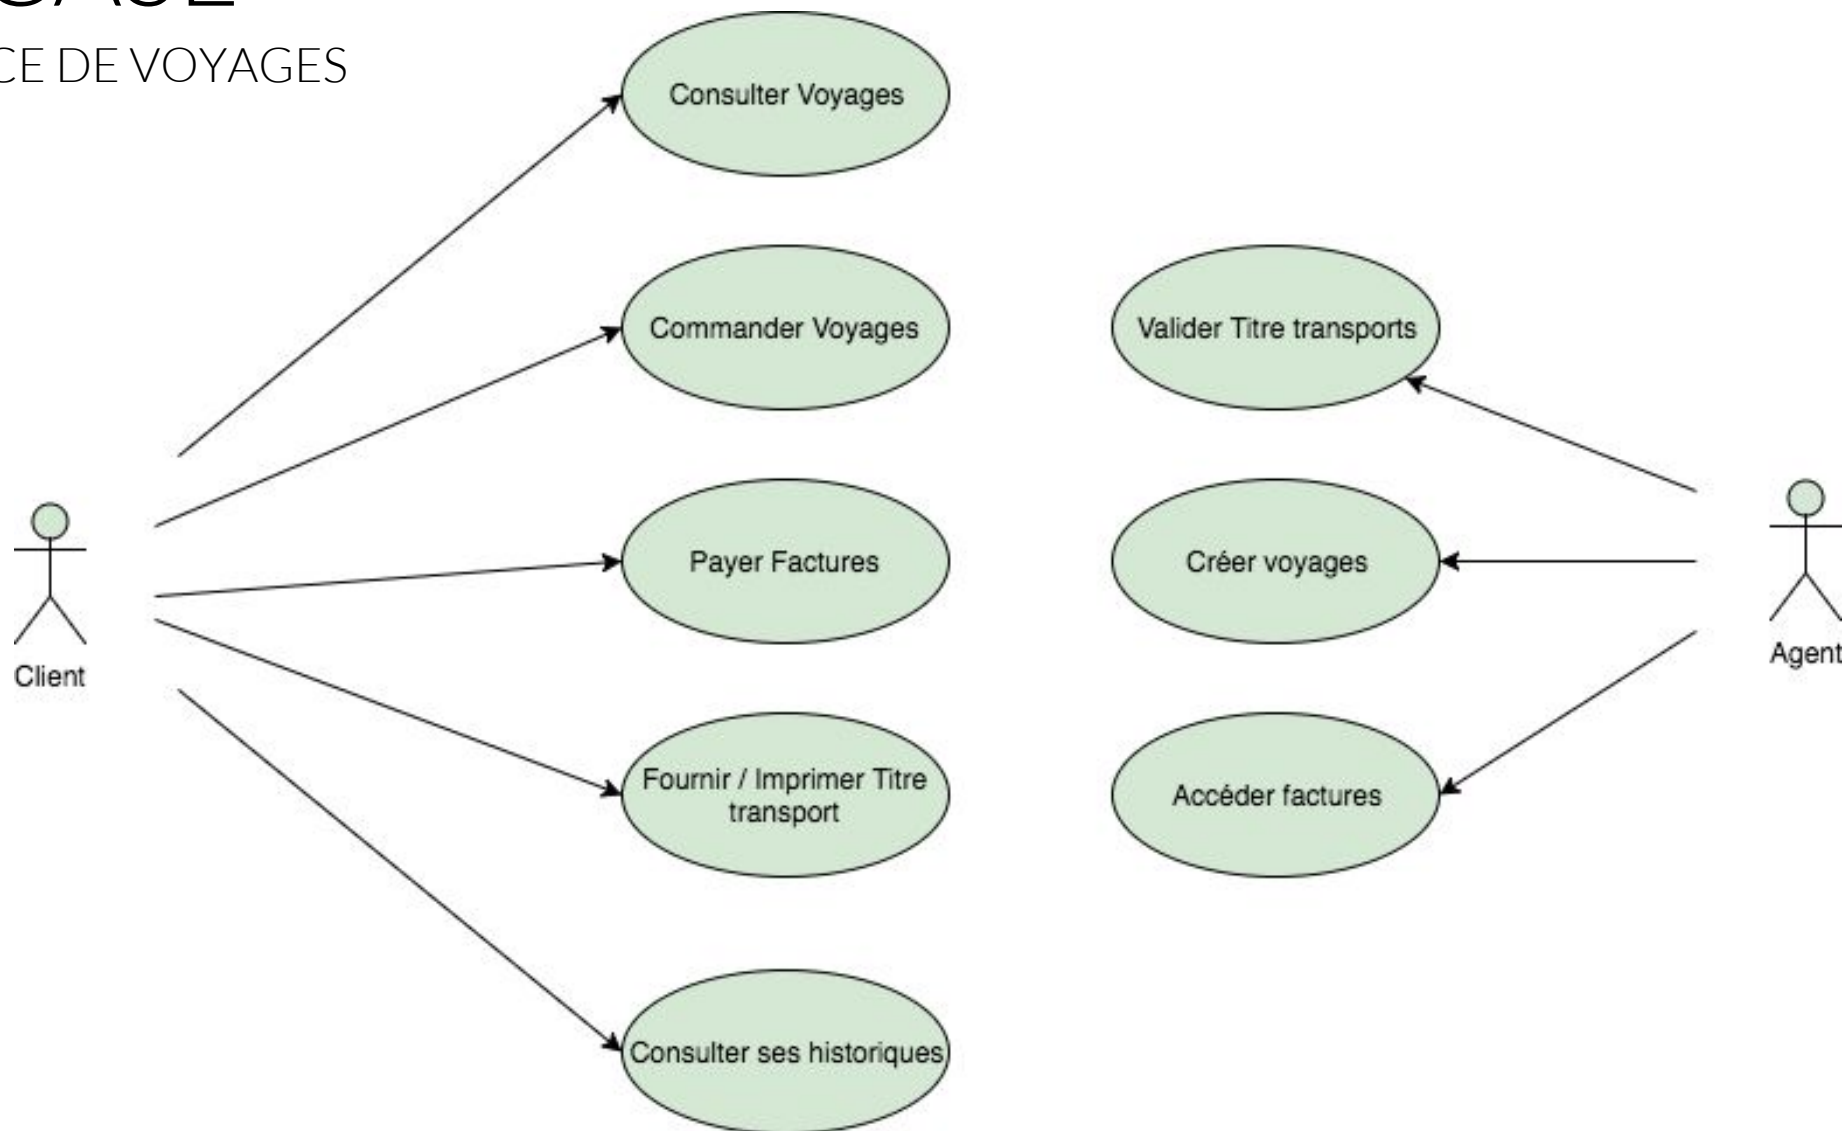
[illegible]CASE
CE DE VOYAGES

Consulter Voyages

Commander Voyages

Valider Titre transports

Client

Payer Factures

Créer voyages

Agent

Fournir / Imprimer Titre transport

Accéder factures

Consulter ses historiques